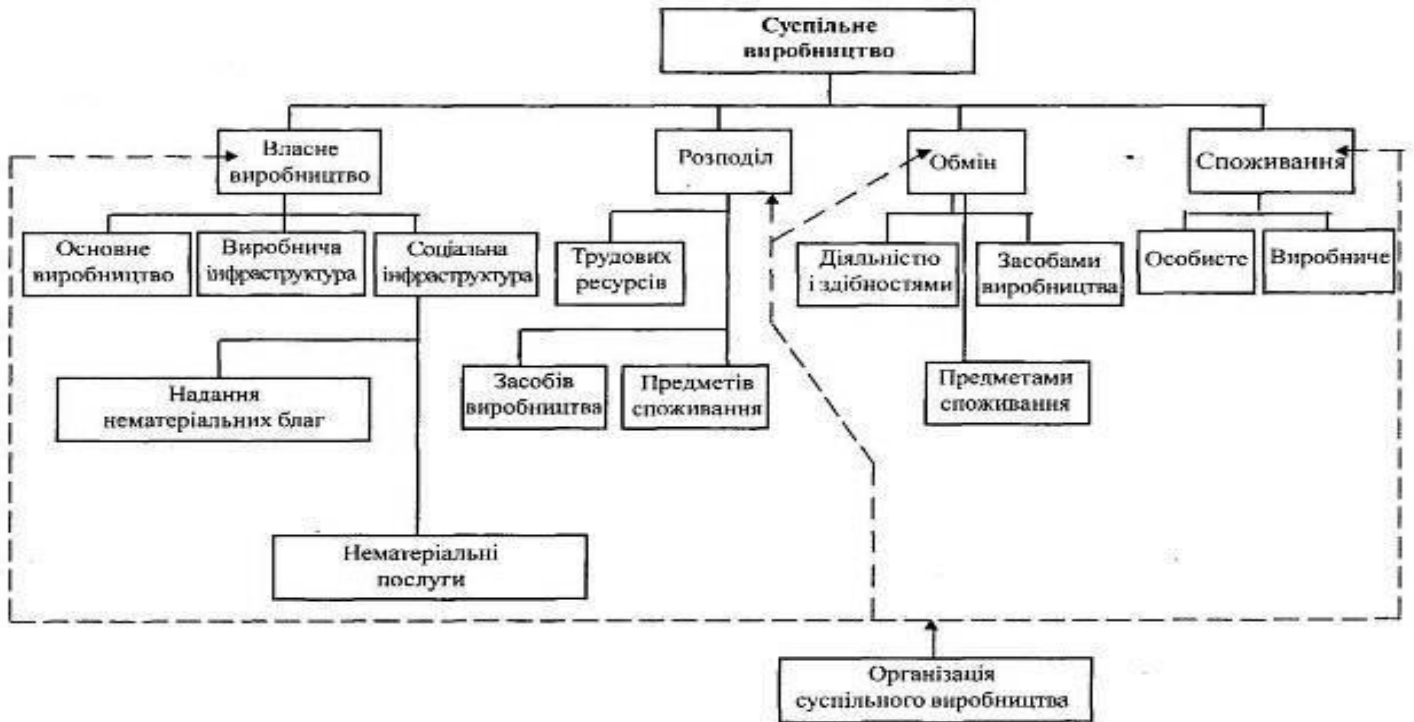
Суспільне виробництво

Власне виробництво

Розподіл

Обмін

Споживання

Основне виробництво

Виробнича інфраструктура

Соціальна інфраструктура

Трудових ресурсів

Діяльністю і здібностями

Засобами виробництва

Особисте

Виробниче

Надання нематеріальних благ

Засобів виробництва

Предметів споживання

Предметами споживання

Нематеріальні послуги

Організація суспільного виробництва